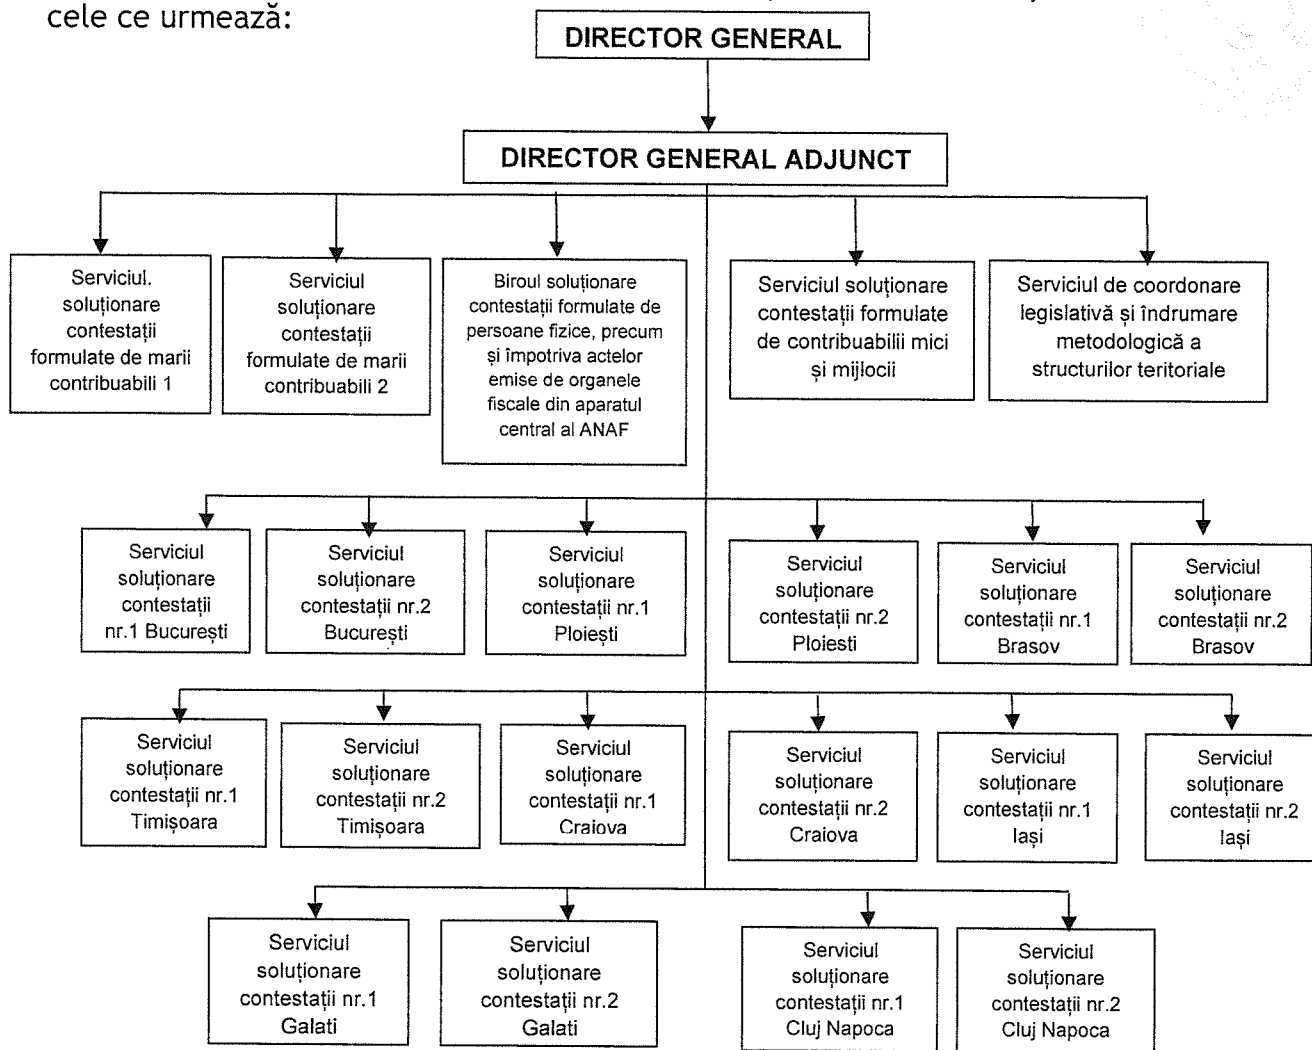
cele ce urmează:

DIRECTOR GENERAL

DIRECTOR GENERAL ADJUNCT

Serviciul. soluționare contestații formulate de marii contribuabili 1

Serviciul soluționare contestații formulate de marii contribuabili 2

Biroul soluționare contestații formulate de persoane fizice, precum și împotriva actelor emise de organele fiscale din aparatul central al ANAF

Serviciul soluționare contestații formulate de contribuabilii mici și mijlocii

Serviciul de coordonare legislativă și îndrumare metodologică a structurilor teritoriale

Serviciul soluționare contestații nr.1 București

Serviciul soluționare contestații nr.2 București

Serviciul soluționare contestații nr.1 Ploiești

Serviciul soluționare contestații nr.2 Ploiesti

Serviciul soluționare contestații nr.1 Brasov

Serviciul soluționare contestații nr.2 Brasov

Serviciul soluționare contestații nr.1 Timișoara

Serviciul soluționare contestații nr.2 Timișoara

Serviciul soluționare contestații nr.1 Craiova

Serviciul soluționare contestații nr.2 Craiova

Serviciul soluționare contestații nr.1 Iași

Serviciul soluționare contestații nr.2 Iași

Serviciul soluționare contestații nr.1 Galati

Serviciul soluționare contestații nr.2 Galati

Serviciul soluționare contestații nr.1 Cluj Napoca

Serviciul soluționare contestații nr.2 Cluj Napoca